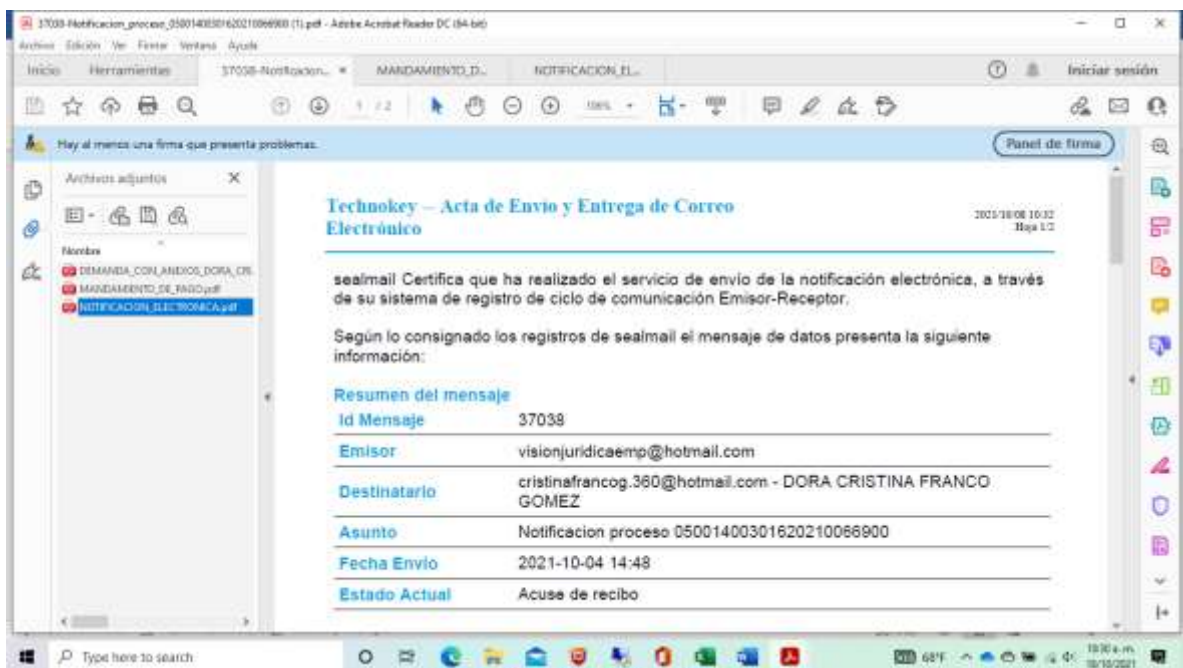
37038-Notificacion_proceso_05001400301620210066900 (1).pdf - Adobe Acrobat Reader DC (64-bit)
Archivo Edición Ver Firmar Ventana Ayuda
Inicio Herramientas 37038-Notificacion... MANDAMIENTO_D... NOTIFICACION_EL...
Iniciar sesión
1 / 2 106%
Hay al menos una firma que presenta problemas.
Panel de firma
Archivos adjuntos
Nombre
DEMANDA_CON_ANEXOS_DORA_CR...
MANDAMIENTO_DE_PAGO.pdf
NOTIFICACION_ELECTRONICA.pdf

Technokey – Acta de Envío y Entrega de Correo Electrónico
2021/10/08 10:32
Hoja 1/2

sealmail Certifica que ha realizado el servicio de envío de la notificación electrónica, a través de su sistema de registro de ciclo de comunicación Emisor-Receptor.

Según lo consignado los registros de sealmail el mensaje de datos presenta la siguiente información:

Resumen del mensaje
| Id Mensaje | 37038 |
|---|---|
| Emisor | visionjuridicaemp@hotmail.com |
| Destinatario | cristinafrancog.360@hotmail.com - DORA CRISTINA FRANCO GOMEZ |
| Asunto | Notificacion proceso 05001400301620210066900 |
| Fecha Envío | 2021-10-04 14:48 |
| Estado Actual | Acuse de recibo |

Type here to search
68°F
10:30 a.m.
10/10/2021